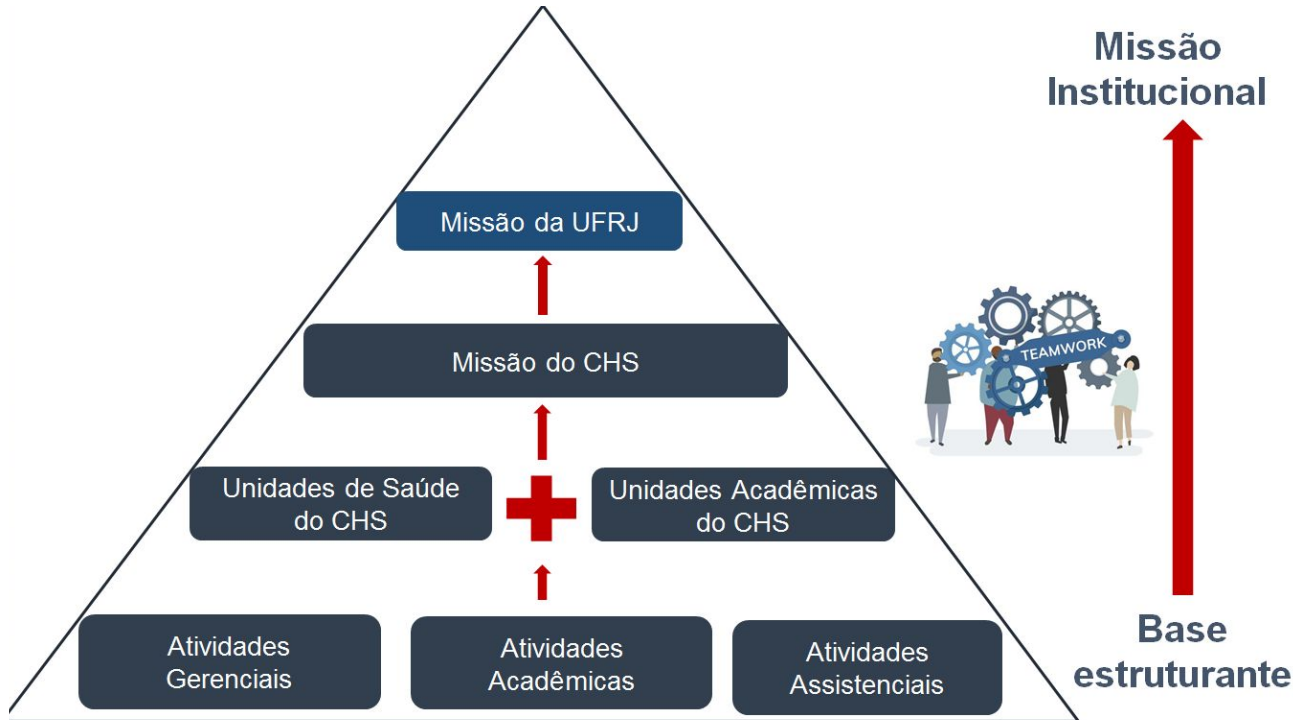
Missão Institucional

Missão da UFRJ

Missão do CHS

Unidades de Saúde do CHS

Unidades Acadêmicas do CHS

TEAMWORK

Atividades Gerenciais

Atividades Acadêmicas

Atividades Assistenciais

Base estruturante